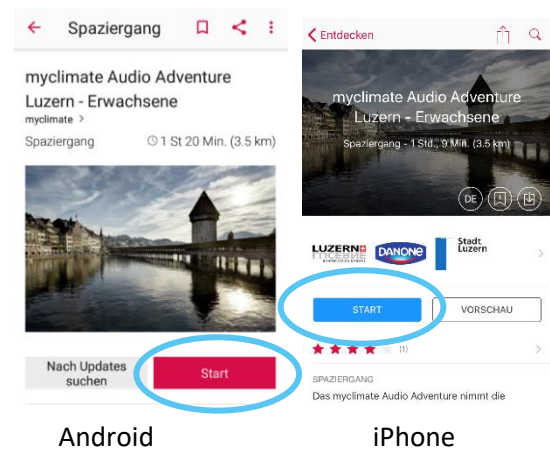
Spaziergang

myclimate Audio Adventure Luzern - Erwachsene

myclimate >

Spaziergang

1 St 20 Min. (3.5 km)

Nach Updates suchen

Start

Android

< Entdecken

myclimate Audio Adventure Luzern - Erwachsene

Spaziergang - 1 Std., 9 Min. (3.5 km)

DE

LUZERN

DANONE

Stadt Luzern

START

VORSCHAU

(1)

SPAZIERGANG

Das myclimate Audio Adventure nimmt die

iPhone